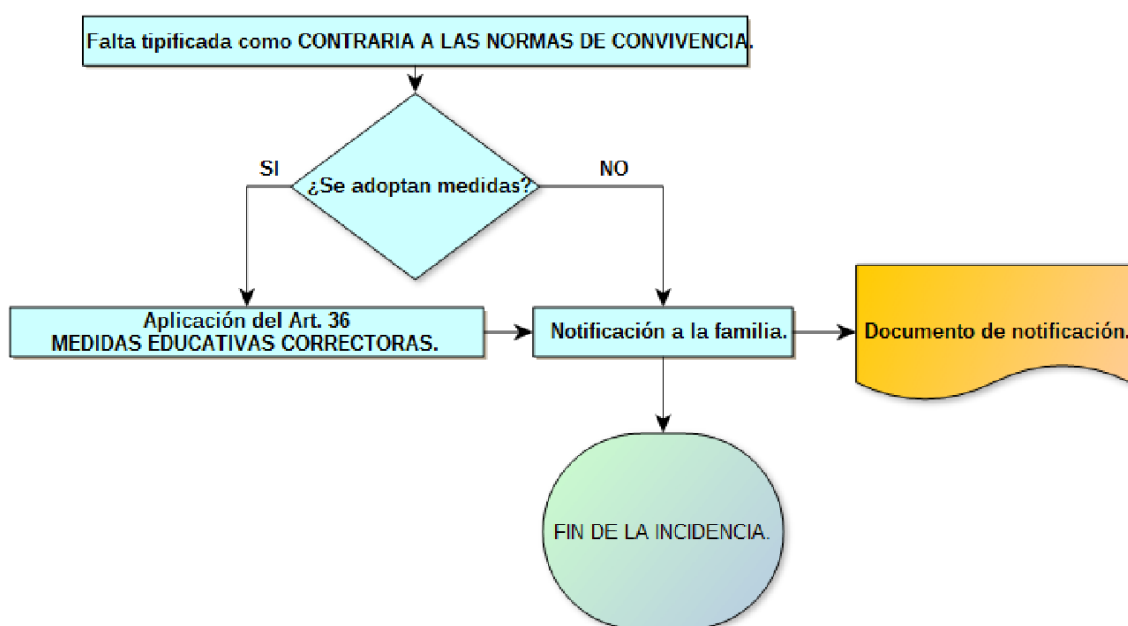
Falta tipificada como CONTRARIA A LAS NORMAS DE CONVIVENCIA.

¿Se adoptan medidas?

SI

NO

Aplicación del Art. 36
MEDIDAS EDUCATIVAS CORRECTORAS.

Notificación a la familia.

Documento de notificación.

FIN DE LA INCIDENCIA.